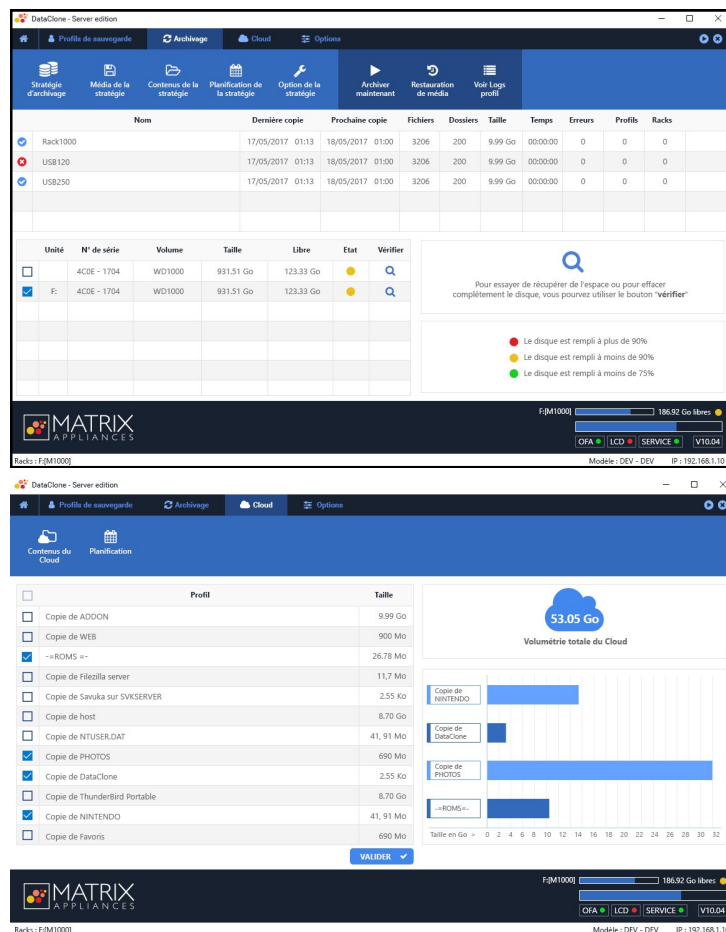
DataClone - Server edition

Profils de sauvegarde | Archivage | Cloud | Options

Stratégie d'archivage
Média de la stratégie
Contenus de la stratégie
Planification de la stratégie
Option de la stratégie
Archiver maintenant
Restauration de média
Voir Logs profil

| Nom | Dernière copie | Prochaine copie | Fichiers | Dossiers | Taille | Temps | Erreurs | Profils | Racks |
|---|---|---|---|---|---|---|---|---|---|
| Rack1000 | 17/05/2017 01:13 | 18/05/2017 01:00 | 3206 | 200 | 9.99 Go | 00:00:00 | 0 | 0 | 0 |
| USB120 | 17/05/2017 01:13 | 18/05/2017 01:00 | 3206 | 200 | 9.99 Go | 00:00:00 | 0 | 0 | 0 |
| USB250 | 17/05/2017 01:13 | 18/05/2017 01:00 | 3206 | 200 | 9.99 Go | 00:00:00 | 0 | 0 | 0 |

| Unité | N° de série | Volume | Taille | Libre | Etat | Vérifier |
|---|---|---|---|---|---|---|
| | 4C0E - 1704 | WD1000 | 931.51 Go | 123.33 Go | | |
| F: | 4C0E - 1704 | WD1000 | 931.51 Go | 123.33 Go | | |

Pour essayer de récupérer de l'espace ou pour effacer complètement le disque, vous pourvez utiliser le bouton "vérifier"

Le disque est rempli à plus de 90%
Le disque est rempli à moins de 90%
Le disque est rempli à moins de 75%

MATRIX APPLIANCES

F:[M1000] 186.92 Go libres
OFA LCD SERVICE V10.04

Racks : F:[M1000]
Modèle : DEV - DEV IP : 192.168.1.10

DataClone - Server edition

Profils de sauvegarde | Archivage | Cloud | Options

Contenus du Cloud
Planification

| Profil | Taille |
|---|---|
| Copie de ADDON | 9.99 Go |
| Copie de WEB | 900 Mo |
| -=ROMS =- | 26.78 Mo |
| Copie de Filezilla server | 11,7 Mo |
| Copie de Savuka sur SVKSERVER | 2.55 Ko |
| Copie de host | 8.70 Go |
| Copie de NTUSER.DAT | 41, 91 Mo |
| Copie de PHOTOS | 690 Mo |
| Copie de DataClone | 2.55 Ko |
| Copie de ThunderBird Portable | 8.70 Go |
| Copie de NINTENDO | 41, 91 Mo |
| Copie de Favoris | 690 Mo |

VALIDER

53.05 Go
Volumétrie totale du Cloud

Copie de NINTENDO
Copie de DataClone
Copie de PHOTOS
-=ROMS=-
Taille en Go » 0 2 4 6 8 10 12 14 16 18 20 22 24 26 28 30 32

MATRIX APPLIANCES

F:[M1000] 186.92 Go libres
OFA LCD SERVICE V10.04

Racks : F:[M1000]
Modèle : DEV - DEV IP : 192.168.1.1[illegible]